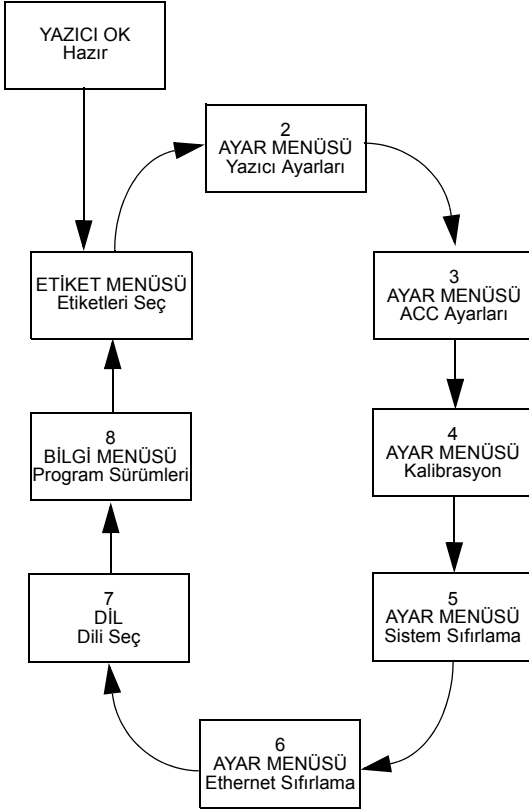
YAZICI OK
Hazır

2
AYAR MENÜSÜ
Yazıcı Ayarları

ETİKET MENÜSÜ
Etiketleri Seç

3
AYAR MENÜSÜ
ACC Ayarları

4
AYAR MENÜSÜ
Kalibrasyon

8
BİLGİ MENÜSÜ
Program Sürümleri

5
AYAR MENÜSÜ
Sistem Sıfırlama

7
DİL
Dili Seç

6
AYAR MENÜSÜ
Ethernet Sıfırlama